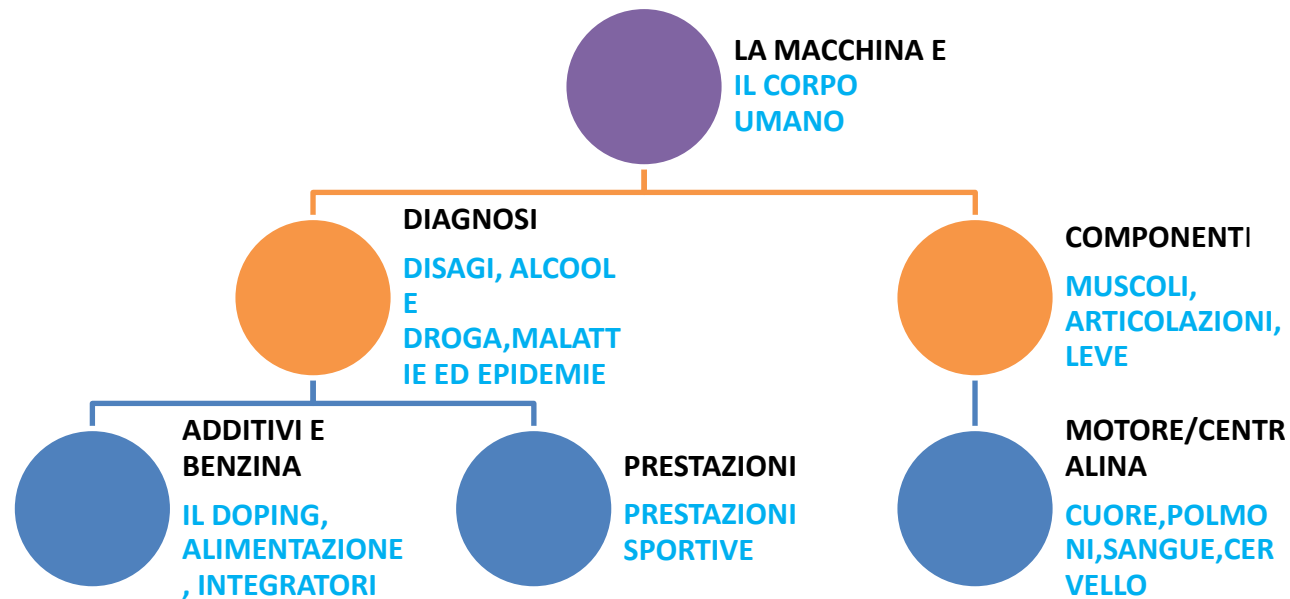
LA MACCHINA E
IL CORPO UMANO

DIAGNOSI
DISAGI, ALCOOL E DROGA,MALATTIE ED EPIDEMIE

COMPONENTI
MUSCOLI, ARTICOLAZIONI, LEVE

ADDITIVI E BENZINA
IL DOPING, ALIMENTAZIONE , INTEGRATORI

PRESTAZIONI
PRESTAZIONI SPORTIVE

MOTORE/CENTRALINA
CUORE,POLMONI,SANGUE,CERVELLO